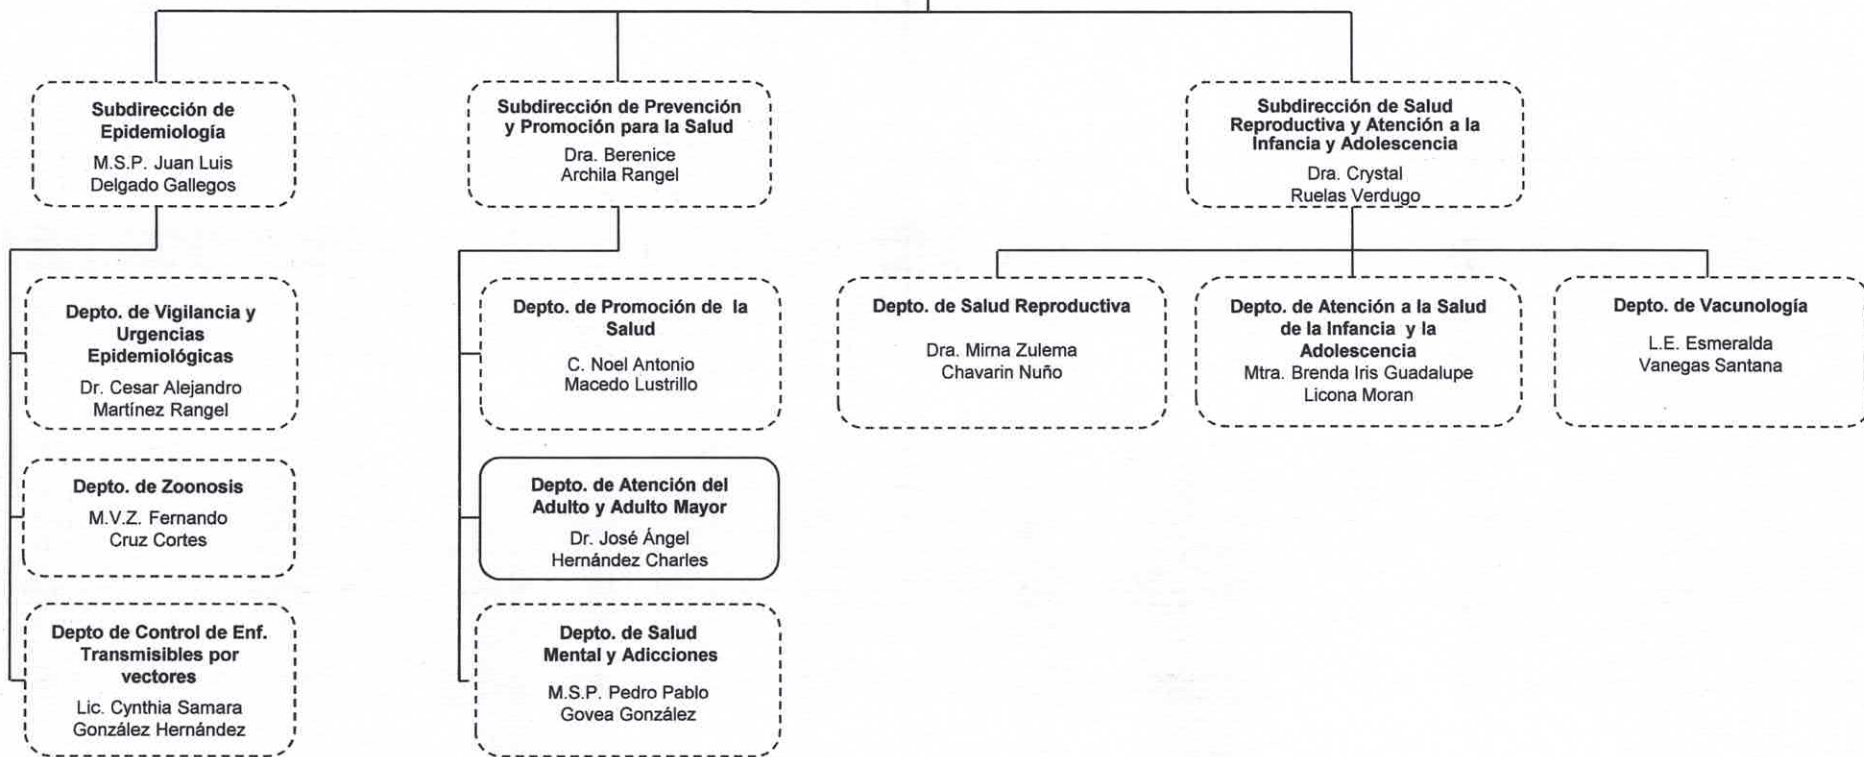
Subdirección de Epidemiología
M.S.P. Juan Luis Delgado Gallegos

Depto. de Vigilancia y Urgencias Epidemiológicas
Dr. Cesar Alejandro Martínez Rangel

Depto. de Zoonosis
M.V.Z. Fernando Cruz Cortes

Depto de Control de Enf. Transmisibles por vectores
Lic. Cynthia Samara González Hernández

Subdirección de Prevención y Promoción para la Salud
Dra. Berenice Archila Rangel

Depto. de Promoción de la Salud
C. Noel Antonio Macedo Lustrillo

Depto. de Atención del Adulto y Adulto Mayor
Dr. José Ángel Hernández Charles

Depto. de Salud Mental y Adicciones
M.S.P. Pedro Pablo Govea González

Subdirección de Salud Reproductiva y Atención a la Infancia y Adolescencia
Dra. Crystal Ruelas Verdugo

Depto. de Salud Reproductiva
Dra. Mirna Zulema Chavarin Nuño

Depto. de Atención a la Salud de la Infancia y la Adolescencia
Mtra. Brenda Iris Guadalupe Licona Moran

Depto. de Vacunología
L.E. Esmeralda Vanegas Santana